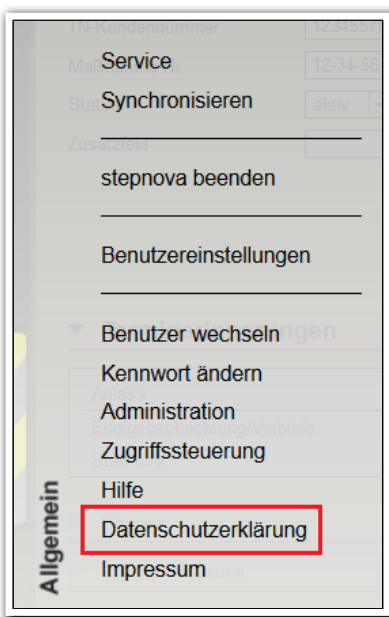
TN-Kundennummer 1234557
Ma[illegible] 12-34-56
Stat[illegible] aktiv
Zusatzfeld

Service
Synchronisieren

stepnova beenden

Benutzereinstellungen

Benutzer wechseln
Kennwort ändern
Administration
Zugriffssteuerung
Hilfe
Datenschutzerklärung
Impressum

Allgemein